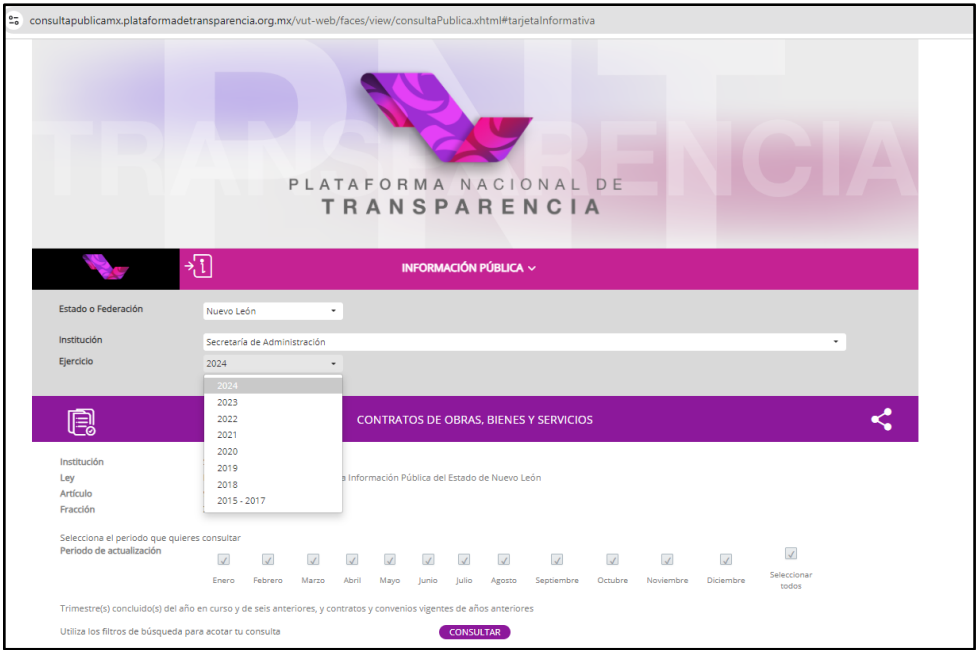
consultapublicamx.plataformadetransparencia.org.mx/vut-web/faces/view/consultaPublica.xhtml#tarjetaInformativa

PNT TRANSPARENCIA

PLATAFORMA NACIONAL DE
TRANSPARENCIA

INFORMACIÓN PÚBLICA

Estado o Federación
Nuevo León

Institución
Secretaría de Administración

Ejercicio
2024

2024
2023
2022
2021
2020
2019
2018
2015 - 2017

CONTRATOS DE OBRAS, BIENES Y SERVICIOS

Institución
Ley
Artículo
Fracción

a Información Pública del Estado de Nuevo León

Selecciona el periodo que quieres consultar
Periodo de actualización

| Enero | Febrero | Marzo | Abril | Mayo | Junio | Julio | Agosto | Septiembre | Octubre | Noviembre | Diciembre | Seleccionar todos |
|---|---|---|---|---|---|---|---|---|---|---|---|---|

Trimestre(s) concluido(s) del año en curso y de seis anteriores, y contratos y convenios vigentes de años anteriores

Utiliza los filtros de búsqueda para acotar tu consulta

CONSULTAR